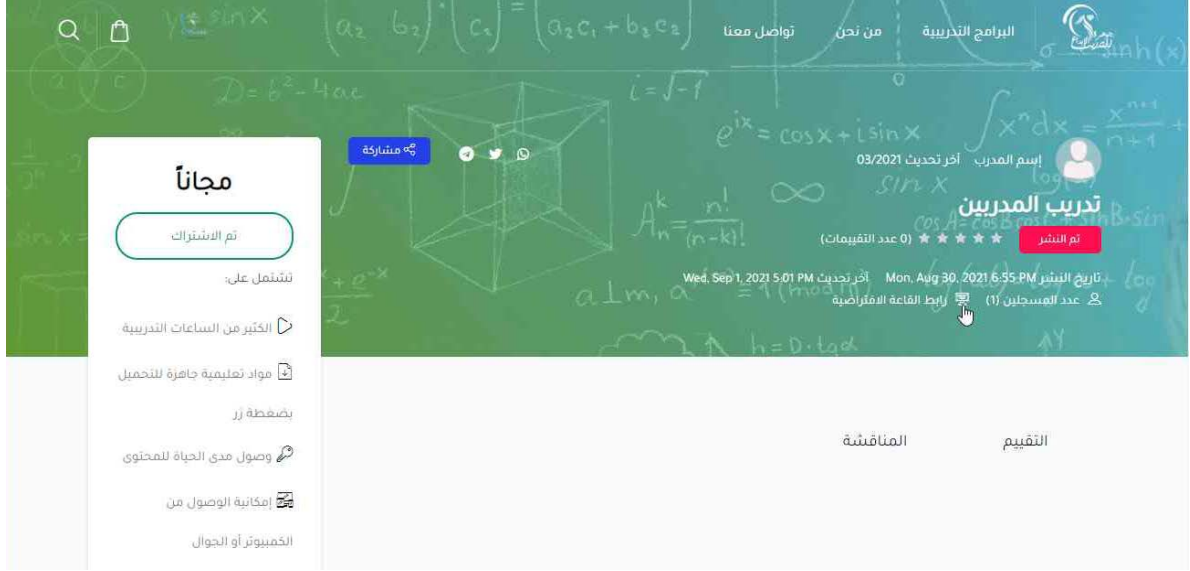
البرامج التدريبية
من نحن
تواصل معنا

إسم المدرب آخر تحديث 03/2021
تدريب المدربين
تم النشر ★★★★★ (0 عدد التقييمات)
تاريخ النشر Mon, Aug 30, 2021 6:55 PM آخر تحديث Wed, Sep 1, 2021 5:01 PM
عدد المسجلين (1) رابط القاعة الافتراضية

مشاركة

مجاناً
تم الاشتراك
تشتمل على:
الكثير من الساعات التدريبية
مواد تعليمية جاهزة للتحميل بضغطة زر
وصول مدى الحياة للمحتوى
إمكانية الوصول من الكمبيوتر أو الجوال

التقييم
المناقشة